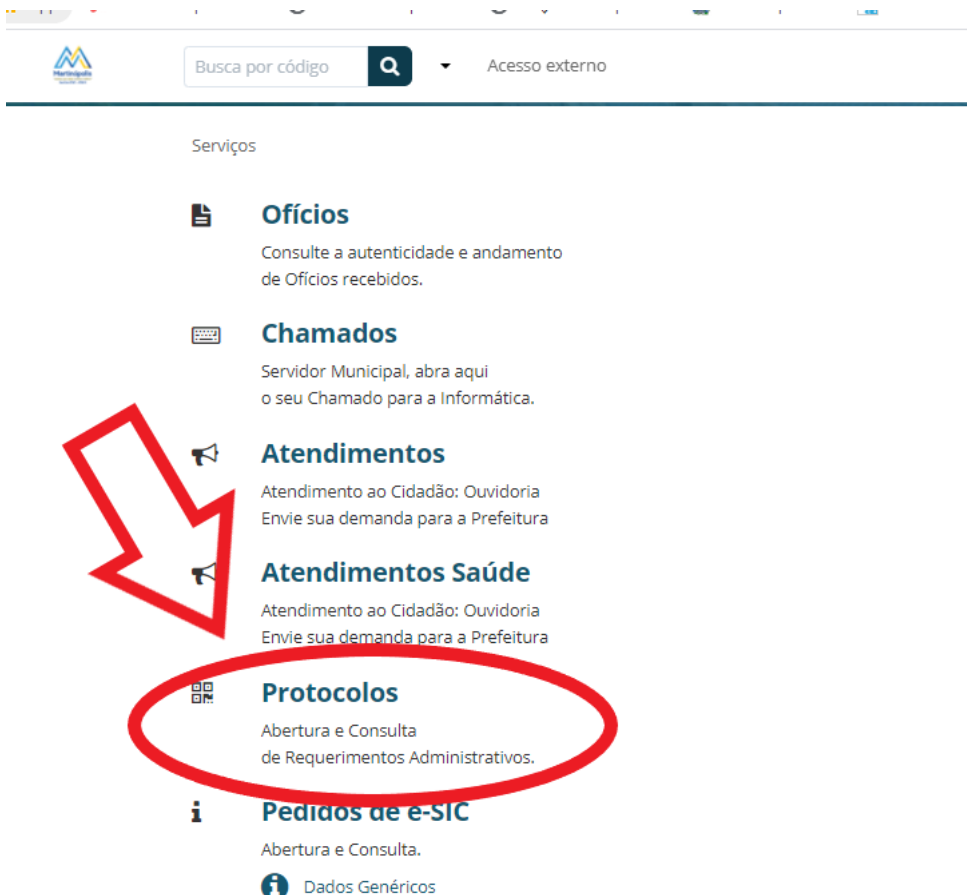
Martinópolis

Busca por código

Acesso externo

Serviços

Ofícios

Consulte a autenticidade e andamento de Ofícios recebidos.

Chamados

Servidor Municipal, abra aqui o seu Chamado para a Informática.

Atendimentos

Atendimento ao Cidadão: Ouvidoria Envie sua demanda para a Prefeitura

Atendimentos Saúde

Atendimento ao Cidadão: Ouvidoria Envie sua demanda para a Prefeitura

Protocolos

Abertura e Consulta de Requerimentos Administrativos.

Pedidos de e-SIC

Abertura e Consulta.

Dados Genéricos